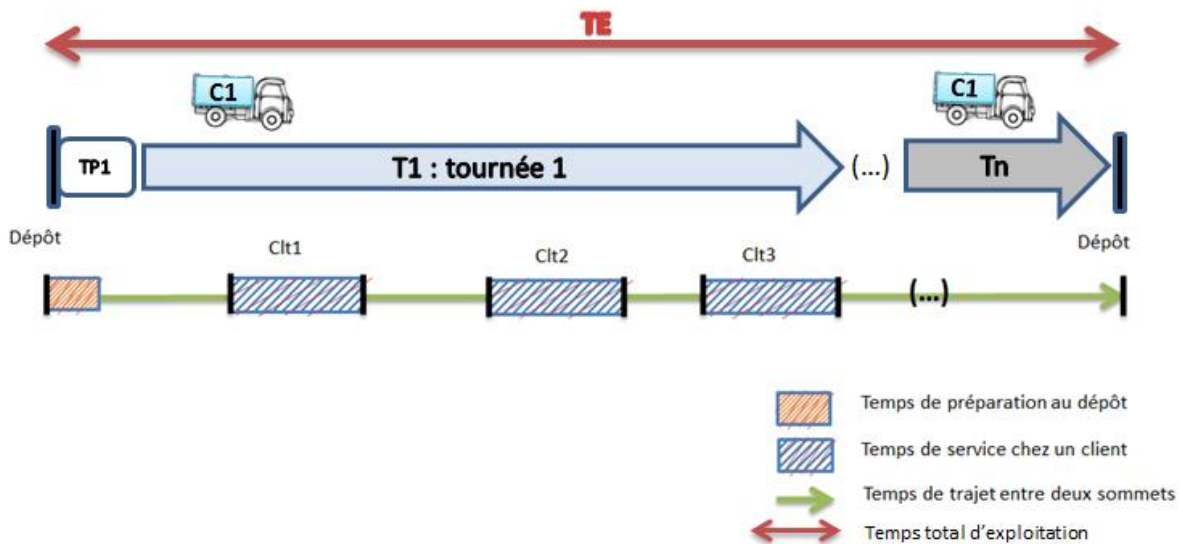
TE

C1

C1

TP1

T1 : tournée 1

(...)

Tn

Dépôt

Clt1

Clt2

Clt3

Dépôt

(...)

Temps de préparation au dépôt

Temps de service chez un client

Temps de trajet entre deux sommets

Temps total d'exploitation